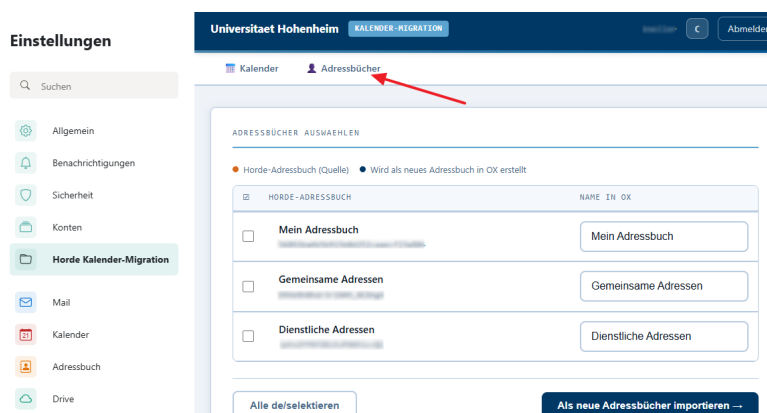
Einstellungen

Suchen

Allgemein

Benachrichtigungen

Sicherheit

Konten

Horde Kalender-Migration

Mail

Kalender

Adressbuch

Drive

Universitaet Hohenheim KALENDER-MIGRATION

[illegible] C Abmelde

Kalender Adressbücher

ADRESSBÜCHER AUSWAEHLEN

Horde-Adressbuch (Quelle) Wird als neues Adressbuch in OX erstellt

| ☑ | HORDE-ADRESSBUCH | NAME IN OX |
|---|---|---|
| ☐ | Mein Adressbuch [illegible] | Mein Adressbuch |
| ☐ | Gemeinsame Adressen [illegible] | Gemeinsame Adressen |
| ☐ | Dienstliche Adressen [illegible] | Dienstliche Adressen |

Alle de/selektieren

Als neue Adressbücher importieren →